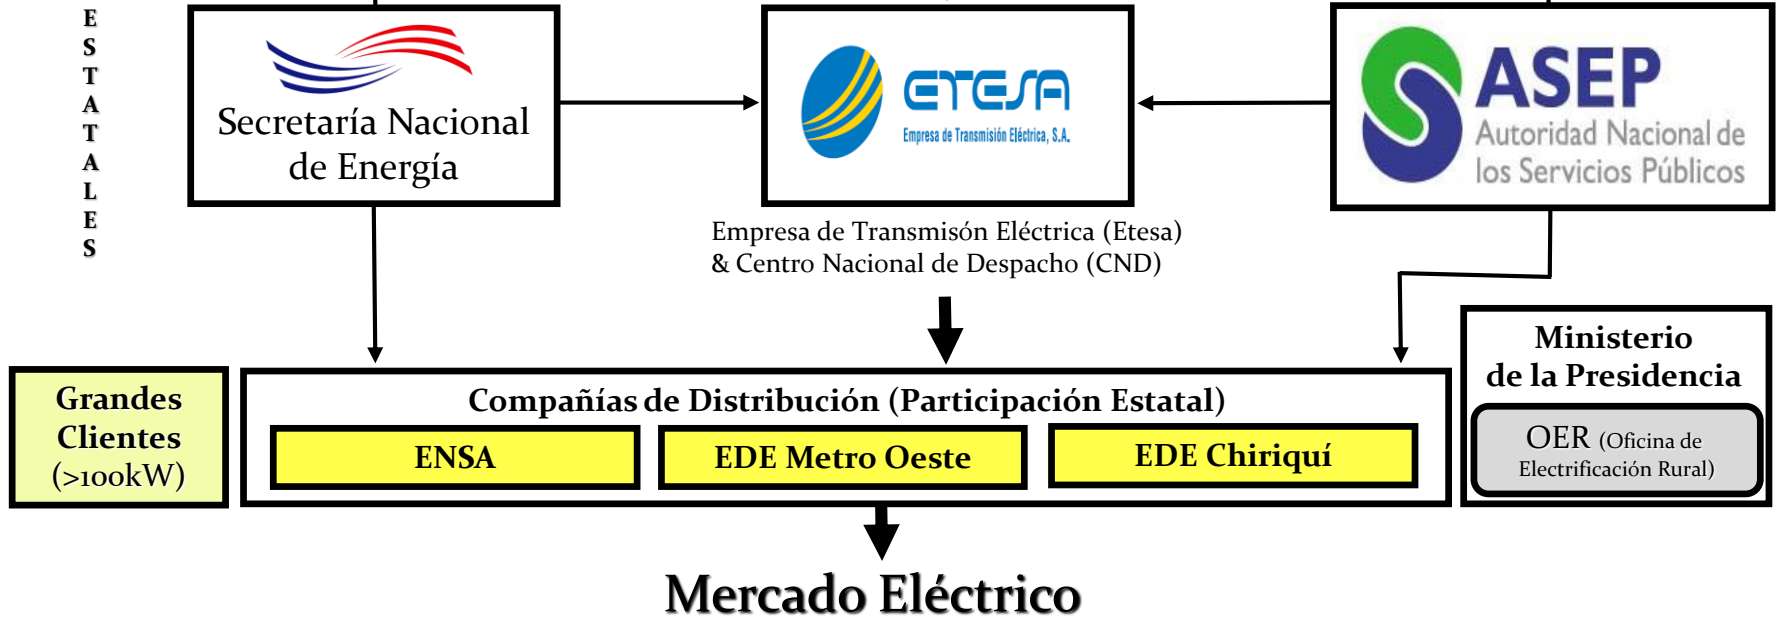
E
S
T
A
T
A
L
E
S

Secretaría Nacional de Energía

ETESA
Empresa de Transmisión Eléctrica, S.A.

ASEP
Autoridad Nacional de los Servicios Públicos

Empresa de Transmisón Eléctrica (Etesa) & Centro Nacional de Despacho (CND)

Grandes Clientes (>100kW)

Compañías de Distribución (Participación Estatal)

ENSA

EDE Metro Oeste

EDE Chiriquí

Ministerio de la Presidencia

OER (Oficina de Electrificación Rural)

Mercado Eléctrico